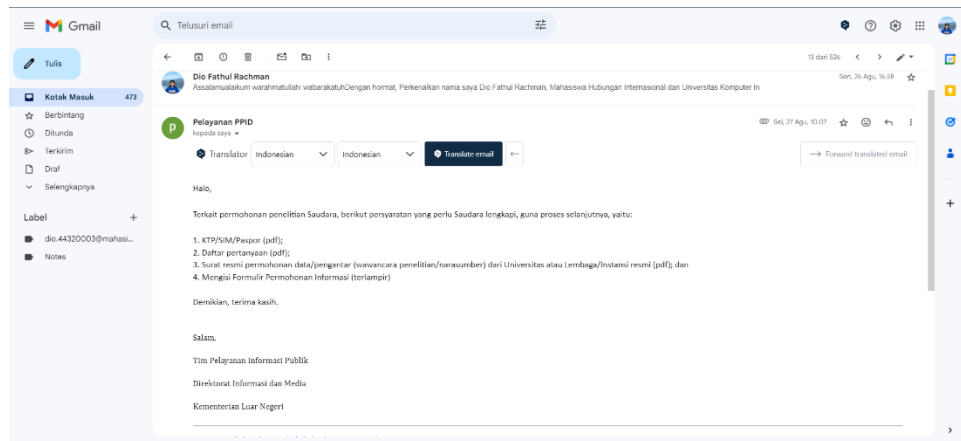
Gmail

Telusuri email

Tulis

Kotak Masuk 473
Berbintang
Ditunda
Terkirim
Draf
Selengkapnya

Label +
dio.44320003@mahasi...
Notes

13 dari 526

Dio Fathul Rachman
Assalamualaikum warahmatullahi wabarakatuhDengan hormat, Perkenalkan nama saya Dio Fathul Rachman, Mahasiswa Hubungan Internasional dari Universitas Komputer In
Sen, 26 Agu, 16.58

Pelayanan PPID
kepada saya
Sel, 27 Agu, 10.07

Translator Indonesian Indonesian Translate email
Forward translated email

Halo,

Terkait permohonan penelitian Saudara, berikut persyaratan yang perlu Saudara lengkapi, guna proses selanjutnya, yaitu:

1. KTP/SIM/Paspor (pdf);
2. Daftar pertanyaan (pdf);
3. Surat resmi permohonan data/pengantar (wawancara penelitian/narasumber) dari Universitas atau Lembaga/Instansi resmi (pdf); dan
4. Mengisi Formulir Permohonan Informasi (terlampir)

Demikian, terima kasih.

Salam,

Tim Pelayanan Informasi Publik

Direktorat Informasi dan Media

Kementerian Luar Negeri